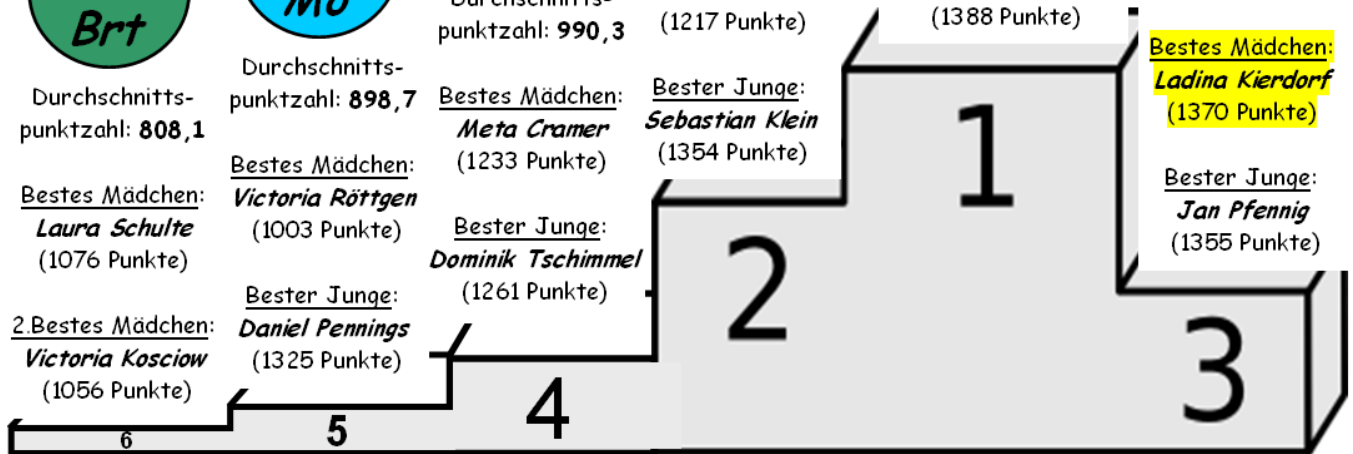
Brt

Durchschnittspunktzahl: 808,1

Bestes Mädchen:
Laura Schulte
(1076 Punkte)

2.Bestes Mädchen:
Victoria Kosciow
(1056 Punkte)

Mü

Durchschnittspunktzahl: 898,7

Bestes Mädchen:
Victoria Röttgen
(1003 Punkte)

Bester Junge:
Daniel Pennings
(1325 Punkte)

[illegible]punktzahl: 990,3

Bestes Mädchen:
Meta Cramer
(1233 Punkte)

Bester Junge:
Dominik Tschimmel
(1261 Punkte)

(1217 Punkte)

Bester Junge:
Sebastian Klein
(1354 Punkte)

(1388 Punkte)

Bestes Mädchen:
Ladina Kierdorf
(1370 Punkte)

Bester Junge:
Jan Pfennig
(1355 Punkte)

1

2

3

4

5

6